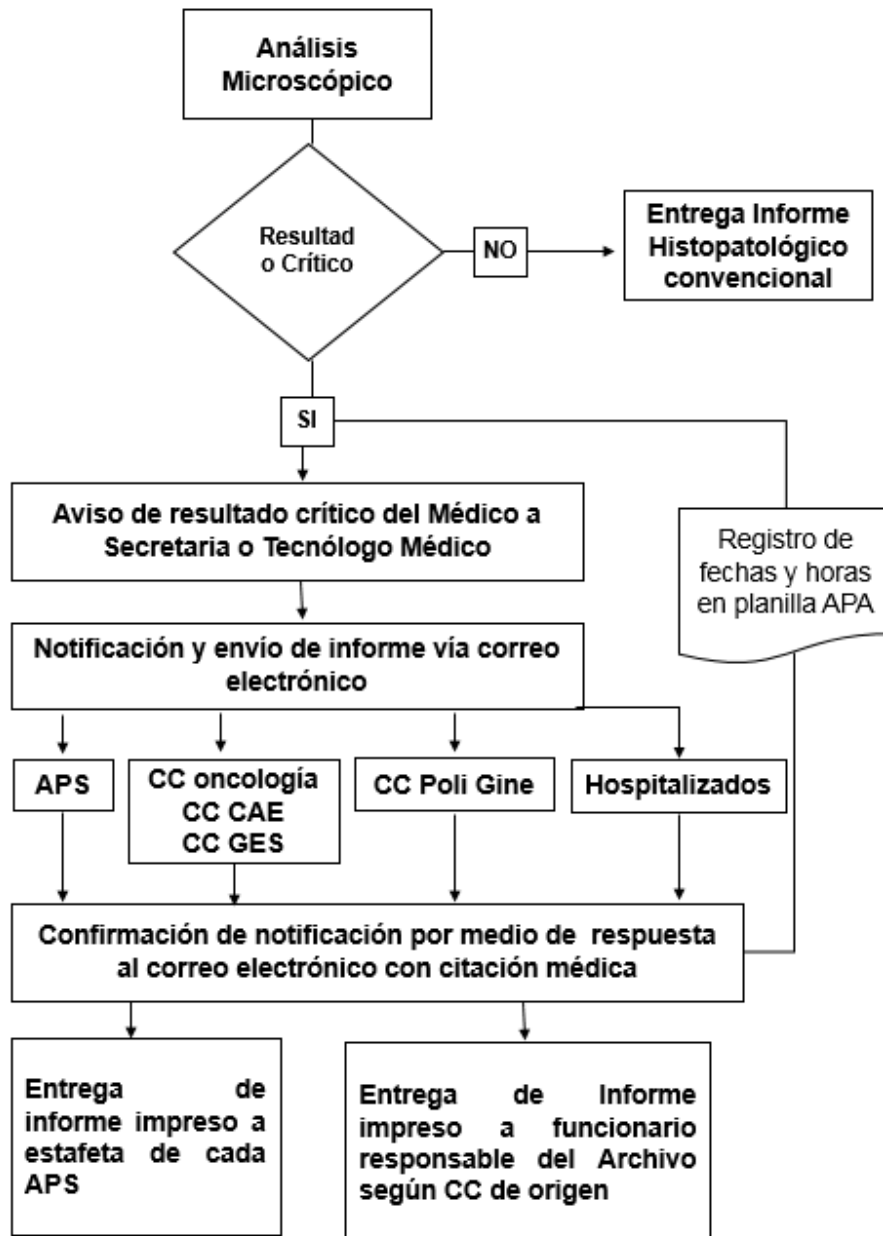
Análisis Microscópico

Resultad o Crítico

NO

Entrega Informe Histopatológico convencional

SI

Aviso de resultado crítico del Médico a Secretaria o Tecnólogo Médico

Registro de fechas y horas en planilla APA

Notificación y envío de informe vía correo electrónico

APS

CC oncología
CC CAE
CC GES

CC Poli Gine

Hospitalizados

Confirmación de notificación por medio de respuesta al correo electrónico con citación médica

Entrega de informe impreso a estafeta de cada APS

Entrega de Informe impreso a funcionario responsable del Archivo según CC de origen